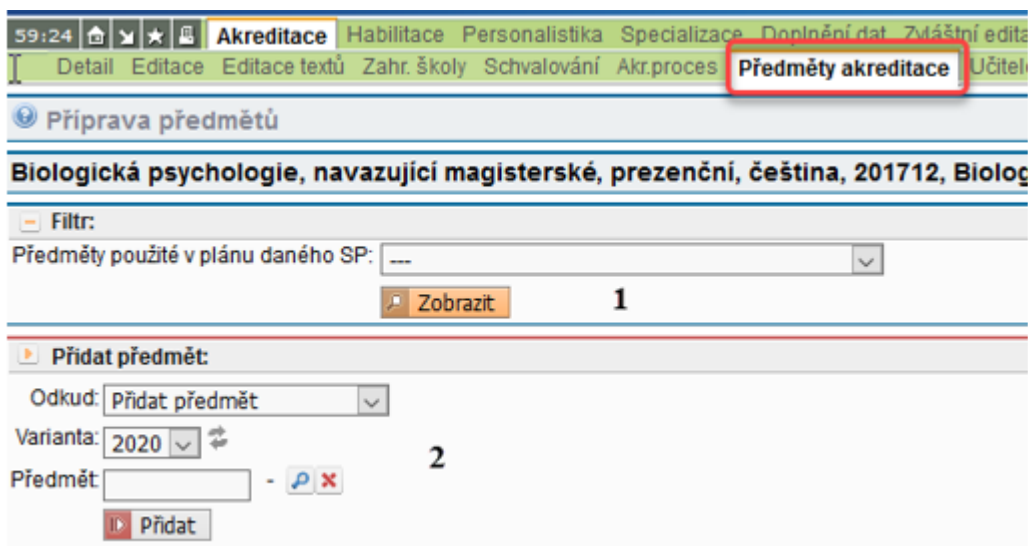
59:24 Akreditace Habilitace Personalistika Specializace Doplnění dat Zvláštní edita

Detail Editace Editace textů Zahr. školy Schvalování Akr.proces Předměty akreditace Učitel

Příprava předmětů

Biologická psychologie, navazující magisterské, prezenční, čeština, 201712, Biolog

Filtr:

Předměty použité v plánu daného SP: ---

Zobrazit

1

Přidat předmět:

Odkud: Přidat předmět

Varianta: 2020

2

Předmět -

Přidat